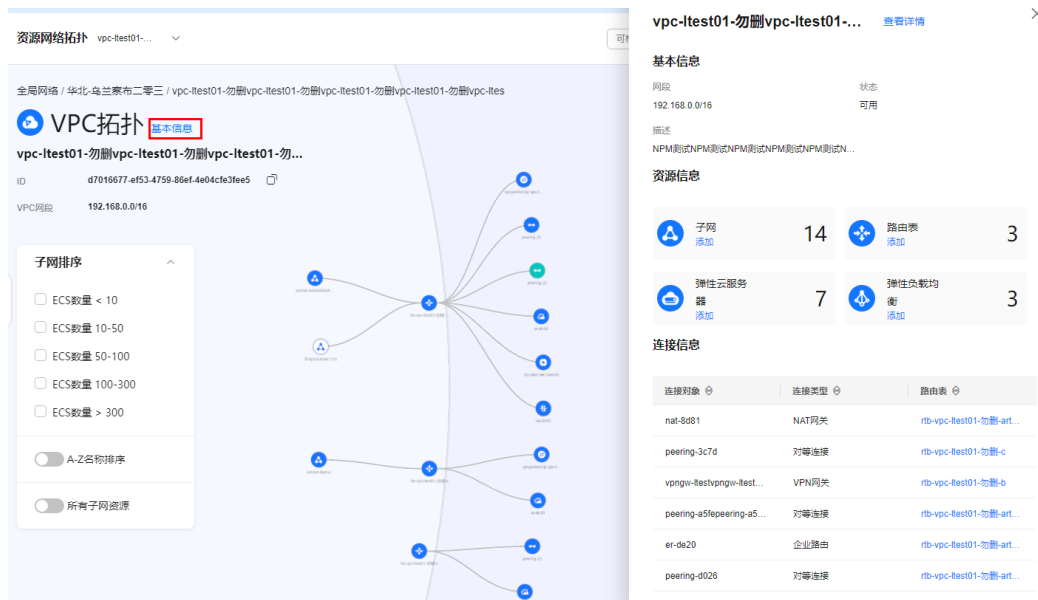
资源网络拓扑 vpc-ltest01-...

可

全局网络 / 华北-乌兰察布二零三 / vpc-ltest01-勿删vpc-ltest01-勿删vpc-ltest01-勿删vpc-ltest01-勿删vpc-ltes

VPC拓扑 基本信息

vpc-ltest01-勿删vpc-ltest01-勿删vpc-ltest01-勿...

ID d7016677-ef53-4759-86ef-4e04cfe3fee5

VPC网段 192.168.0.0/16

子网排序

ECS数量 < 10

ECS数量 10-50

ECS数量 50-100

ECS数量 100-300

ECS数量 > 300

A-Z名称排序

所有子网资源

vpc-ltest01-勿删vpc-ltest01-... 查看详情

基本信息

网段
192.168.0.0/16

状态
可用

描述
NPM测试NPM测试NPM测试NPM测试NPM测试N...

资源信息

子网 添加 14

路由表 添加 3

弹性云服务器 添加 7

弹性负载均衡 添加 3

连接信息

| 连接对象 | 连接类型 | 路由表 |
|---|---|---|
| nat-8d81 | NAT网关 | rtb-vpc-ltest01-勿删-art... |
| peering-3c7d | 对等连接 | rtb-vpc-ltest01-勿删-c |
| vpngw-ltestvpngw-ltest... | VPN网关 | rtb-vpc-ltest01-勿删-b |
| peering-a5fepeering-a5... | 对等连接 | rtb-vpc-ltest01-勿删-art... |
| er-de20 | 企业路由 | rtb-vpc-ltest01-勿删-art... |
| peering-d026 | 对等连接 | rtb-vpc-ltest01-勿删-art... |